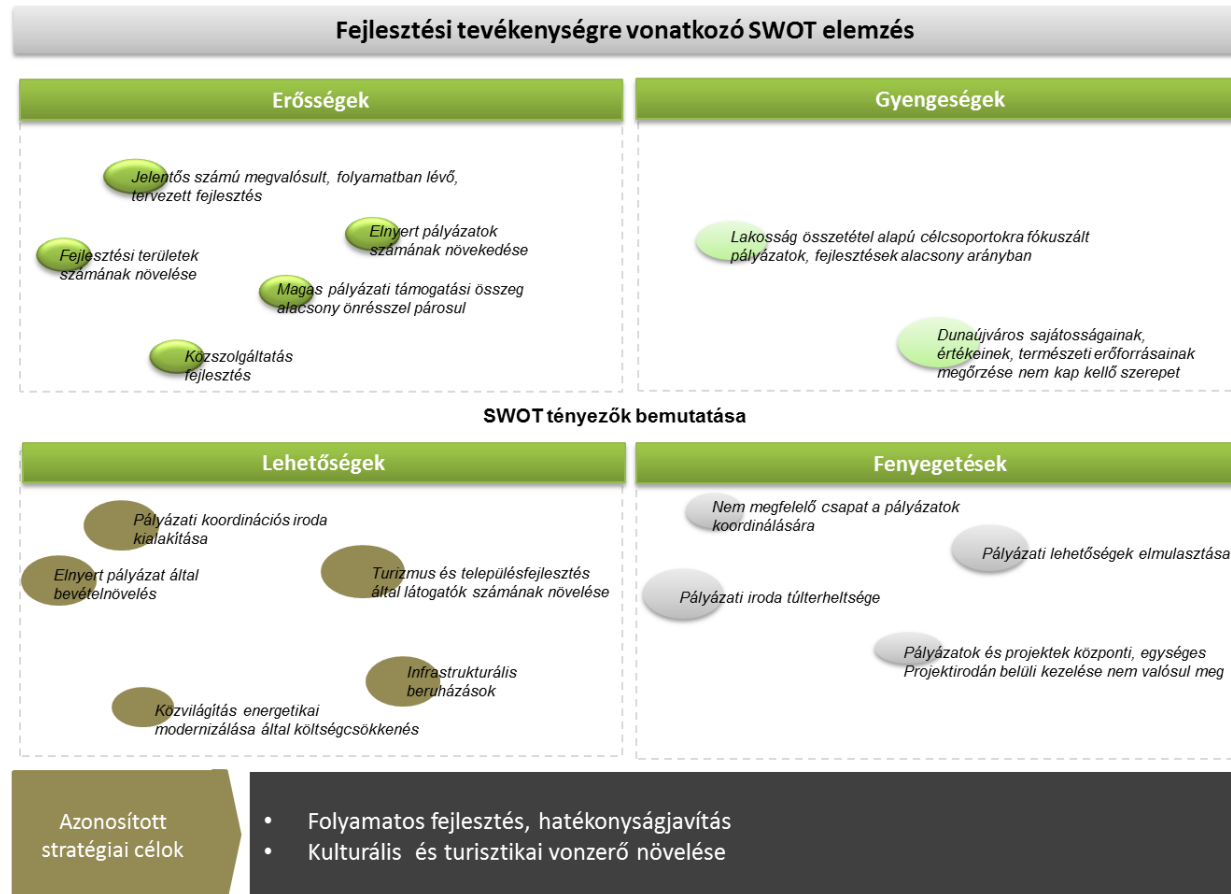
Fejlesztési tevékenységre vonatkozó SWOT elemzés

Erősségek

Jelentős számú megvalósult, folyamatban lévő, tervezett fejlesztés

Elnyert pályázatok számának növekedése

Fejlesztési területek számának növelése

Magas pályázati támogatási összeg alacsony önrésszel párosul

Közszolgáltatás fejlesztés

Gyengeségek

Lakosság összetétel alapú célcsoportokra fókuszált pályázatok, fejlesztések alacsony arányban

Dunaújváros sajátosságainak, értékeinek, természeti erőforrásainak megőrzése nem kap kellő szerepet

SWOT tényezők bemutatása

Lehetőségek

Pályázati koordinációs iroda kialakítása

Elnyert pályázat által bevételnövelés

Turizmus és településfejlesztés által látogatók számának növelése

Infrastrukturális beruházások

Közvilágítás energetikai modernizálása által költségcsökkenés

Fenyegetések

Nem megfelelő csapat a pályázatok koordinálására

Pályázati lehetőségek elmulasztása

Pályázati iroda túlterheltsége

Pályázatok és projektek központi, egységes Projektirodán belüli kezelése nem valósul meg

Azonosított stratégiai célok

• Folyamatos fejlesztés, hatékonyságjavítás
• Kulturális és turisztikai vonzerő növelése